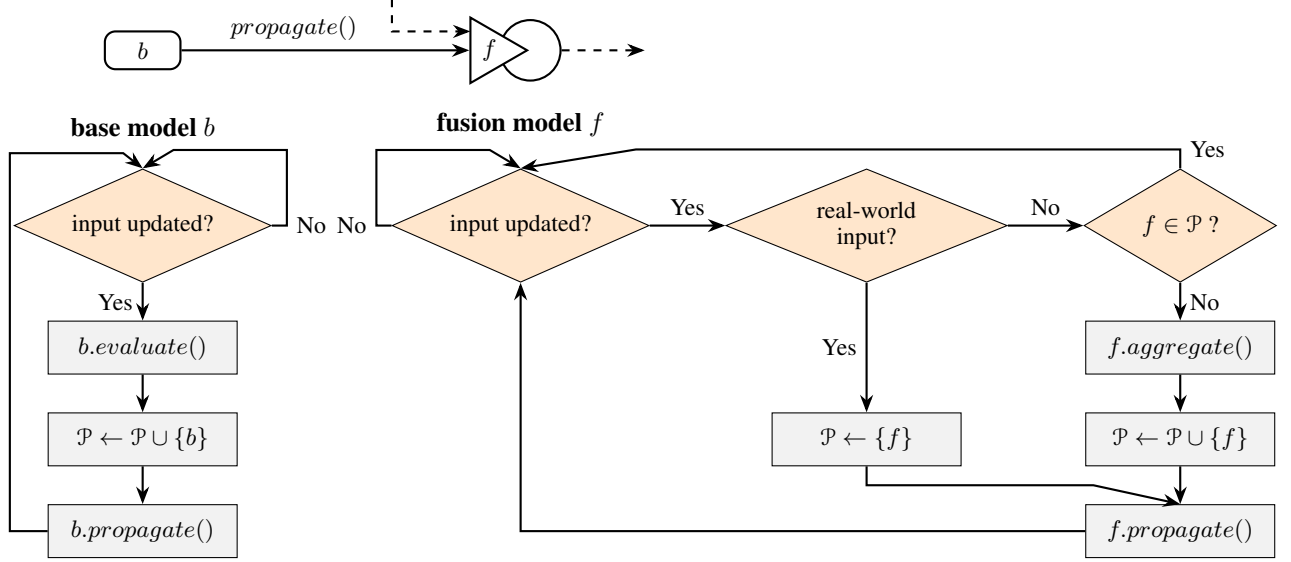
$b$

$propagate()$

$f$

**base model** $b$

input updated?

No

Yes

$b.evaluate()$

$\mathcal{P} \leftarrow \mathcal{P} \cup \{b\}$

$b.propagate()$

**fusion model** $f$

No

input updated?

Yes

real-world input?

Yes

$\mathcal{P} \leftarrow \{f\}$

No

$f \in \mathcal{P}$ ?

Yes

No

$f.aggregate()$

$\mathcal{P} \leftarrow \mathcal{P} \cup \{f\}$

$f.propagate()$